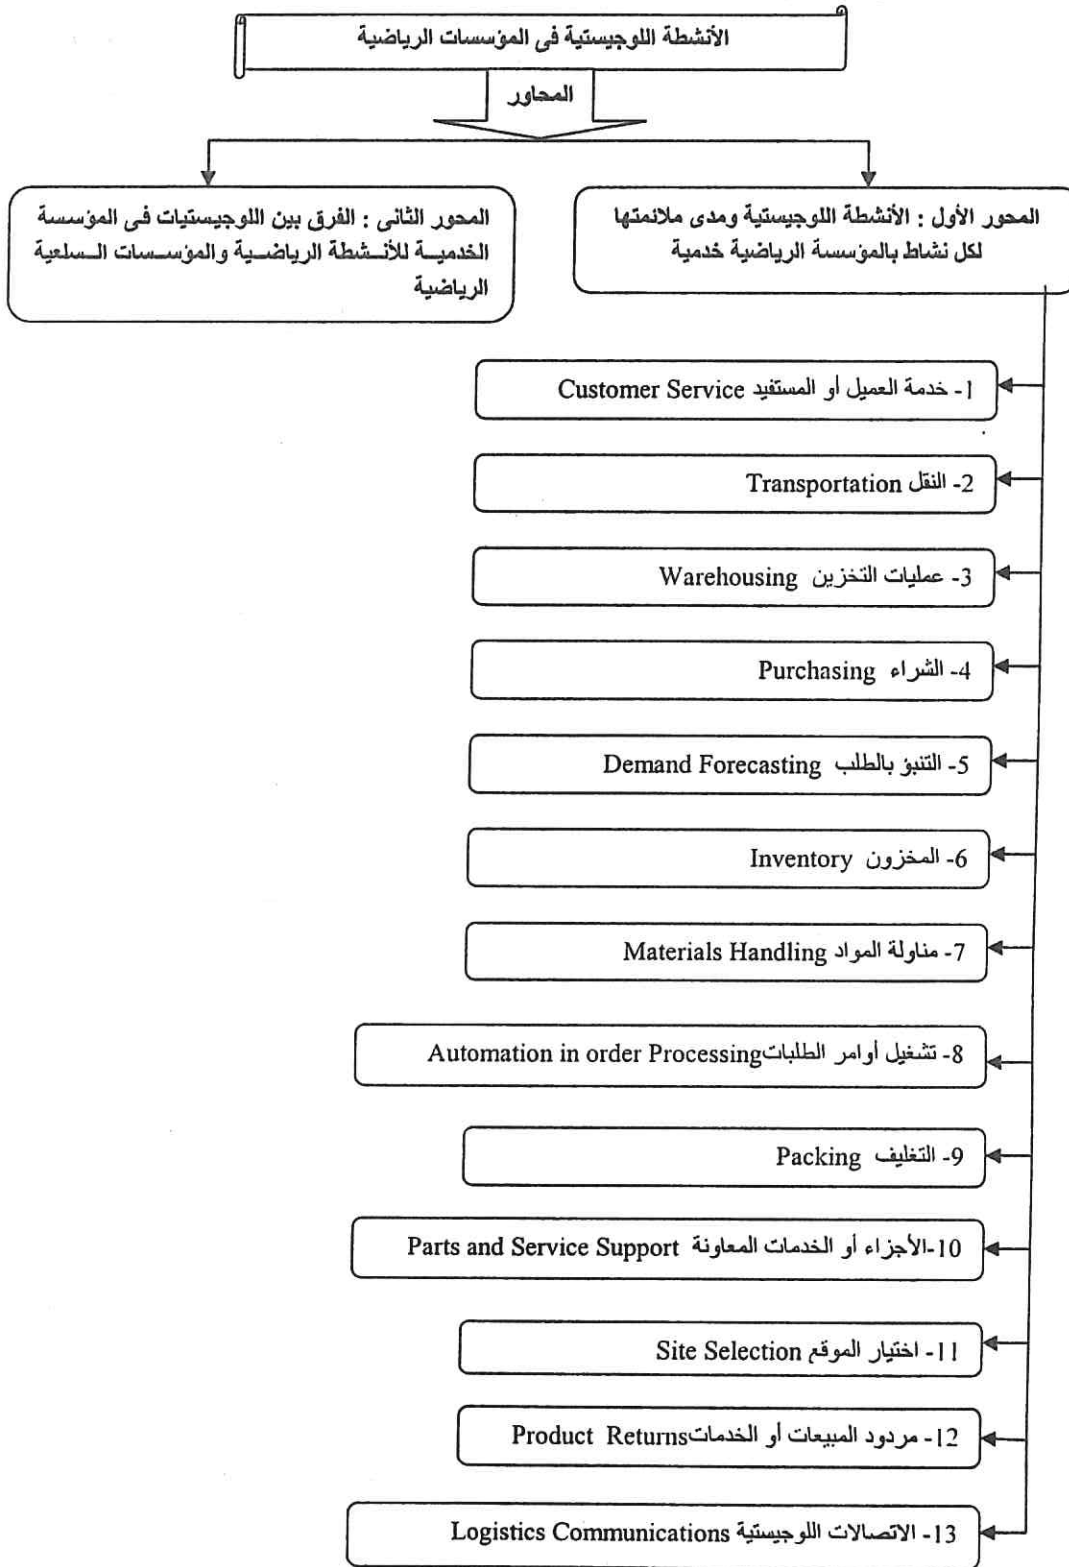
الأنشطة اللوجيستية فى المؤسسات الرياضية

المحاور

المحور الأول : الأنشطة اللوجيستية ومدى ملائمتها لكل نشاط بالمؤسسة الرياضية خدمية

المحور الثانى : الفرق بين اللوجيستيات فى المؤسسة الخدميـة للأنـشطة الرياضـية والمؤسـسات الـسلعية الرياضية

1- خدمة العميل أو المستفيد Customer Service

2- النقل Transportation

3- عمليات التخزين Warehousing

4- الشراء Purchasing

5- التنبؤ بالطلب Demand Forecasting

6- المخزون Inventory

7- مناولة المواد Materials Handling

8- تشغيل أوامر الطلبات Automation in order Processing

9- التغليف Packing

10-الأجزاء أو الخدمات المعاونة Parts and Service Support

11- اختيار الموقع Site Selection

12- مردود المبيعات أو الخدمات Product Returns

13- الاتصالات اللوجيستية Logistics Communications